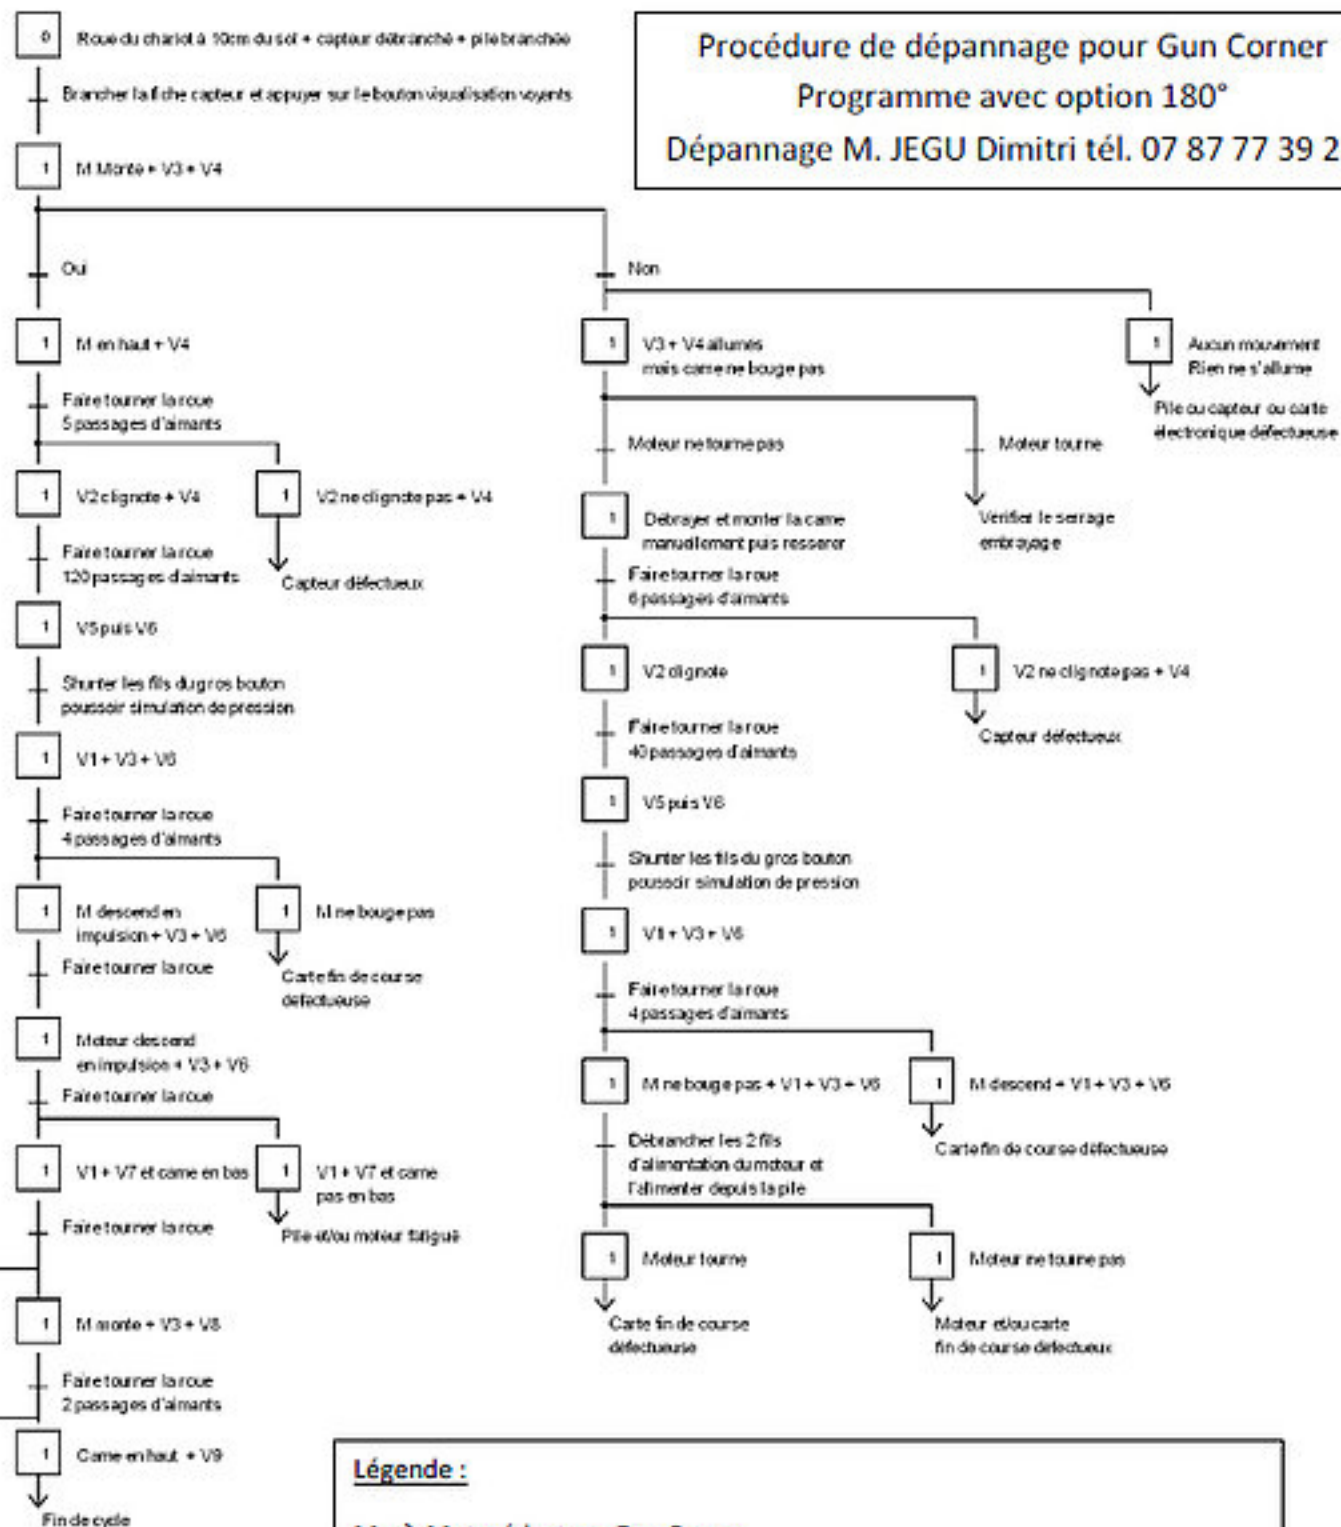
Procédure de dépannage pour Gun Corner
Programme avec option 180°
Dépannage M. JEGU Dimitri tél. 07 87 77 39 2

0 Roue du chariot à 10cm du sol + capteur débranché + pile branchée

Brancher la fiche capteur et appuyer sur le bouton visualisation voyants

1 M Monte + V3 + V4

Oui

1 M en haut + V4

Faire tourner la roue
5 passages d'aimants

1 V2 clignote + V4

1 V2 ne clignote pas + V4

Capteur défectueux

Faire tourner la roue
120 passages d'aimants

1 V5 puis V6

Shunter les fils du gros bouton poussoir simulation de pression

1 V1 + V3 + V6

Faire tourner la roue
4 passages d'aimants

1 M descend en impulsion + V3 + V6

1 M ne bouge pas

Carte fin de course defectueuse

Faire tourner la roue

1 Moteur descend en impulsion + V3 + V6

Faire tourner la roue

1 V1 + V7 et came en bas

1 V1 + V7 et came pas en bas

Pile et/ou moteur fatigué

Faire tourner la roue

1 M monte + V3 + V8

Faire tourner la roue
2 passages d'aimants

1 Came en haut + V9

Fin de cycle

Non

1 V3 + V4 allumes mais came ne bouge pas

1 Aucun mouvement Rien ne s'allume

Pile ou capteur ou carte électronique défectueuse

Moteur ne tourne pas

Moteur tourne

Verifier le serrage embrayage

1 Debrayer et monter la came manuellement puis resserer

Faire tourner la roue
6 passages d'aimants

1 V2 clignote

1 V2 ne clignote pas + V4

Capteur defectueux

Faire tourner la roue
40 passages d'aimants

1 V5 puis V6

Shunter les fils du gros bouton poussoir simulation de pression

1 V1 + V3 + V6

Faire tourner la roue
4 passages d'aimants

1 M ne bouge pas + V1 + V3 + V6

1 M descend + V1 + V3 + V6

Carte fin de course défectueuse

Débrancher les 2 fils d'alimentation du moteur et l'alimenter depuis la pile

1 Moteur tourne

1 Moteur ne tourne pas

Carte fin de course défectueuse

Moteur et/ou carte fin de course defectueux

Légende :

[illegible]